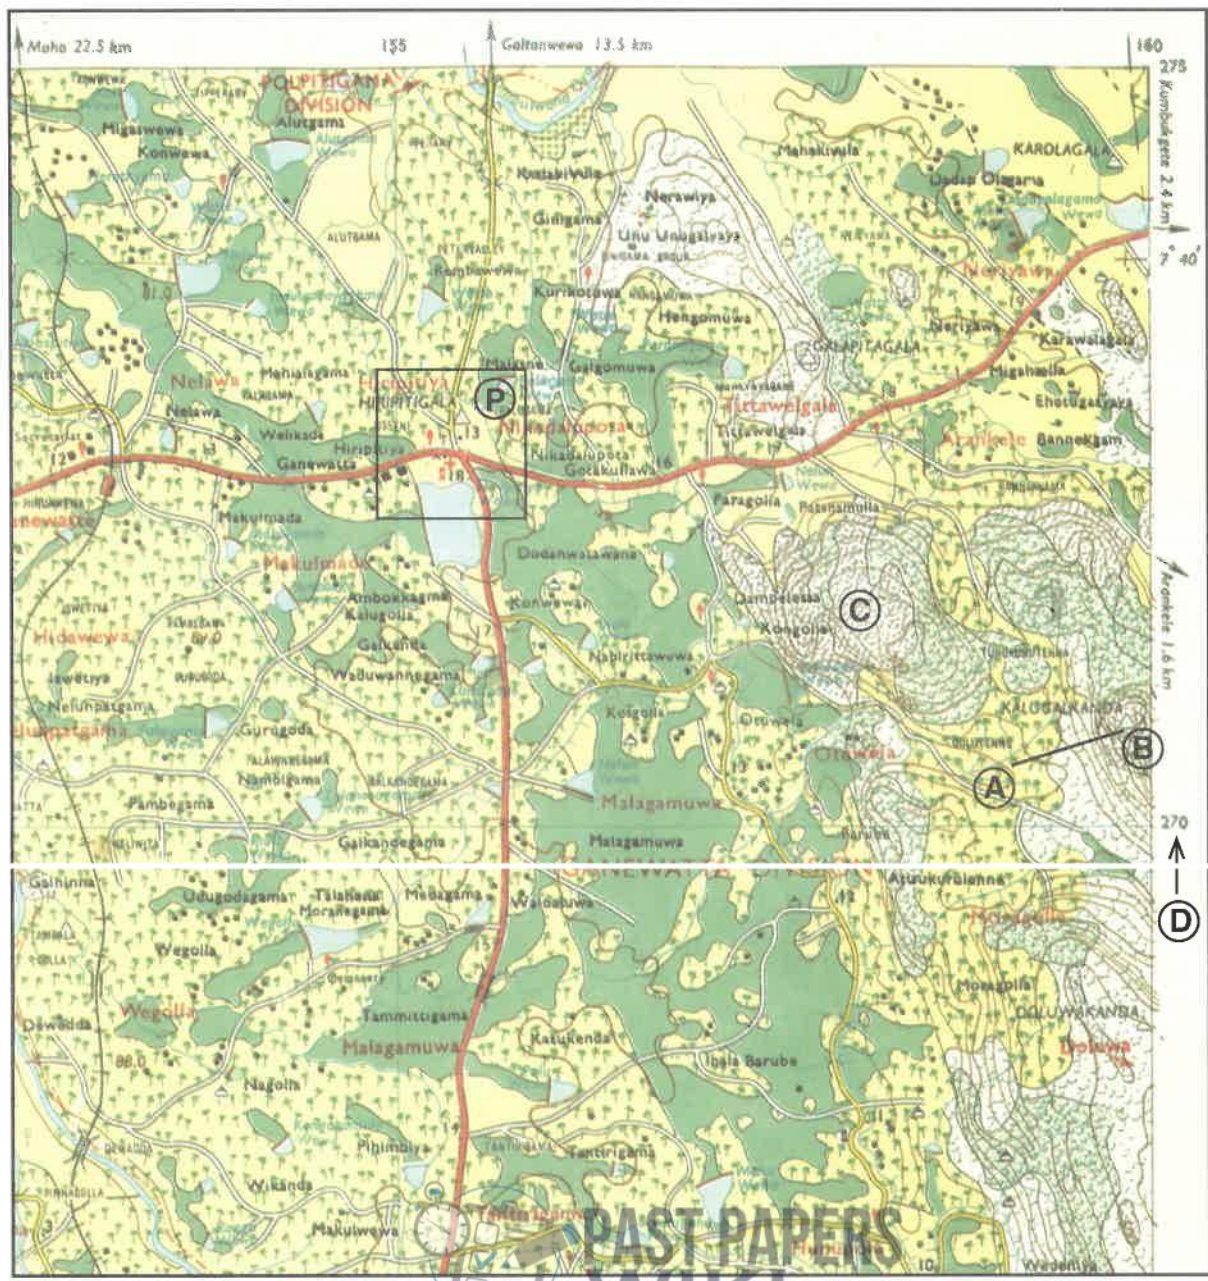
Maho 22.5 km
155
Galtanwewa 13.5 km
160
275
Kumbukgete 2.4 km
7° 40'
POLPITIGAMA DIVISION
Migaswewa
Alutgama
Konwewa
ALUTGAMA
Katakiwila
Ginigama
Nerawiya
Unu Unugalvaya
Mahakiwula
KAROLAGALA
Uadas Olagama
Neriyawa
Rambawewa
Kurikotuwa
Hengomuwa
GALAPITAGALA
Nerigama
Karawalagala
Migahaella
Ehetugasyaya
Bannekgam
Arankele
Nelawa
Mahalagama
Hiripitiya
HIRIPITIGALA
P
Maiyane
Galgomuwa
Nikadaluposa
Tittawelgala
Tittawelgala
Nelawa
Welikada
Hiripitiya
Ganewatta
13
18
Nikadalupota
Gotakullawa
16
Paragolla
Pasanamulla
Makulmada
Makulmada
Dodanwatawana
Dambelessa
C
Kongolla
Arankele 1.6 km
Hidawewa
Ambokkagama
Kalugolla
Konwewa
Napirittawuwa
Galkanda
Waduwannegama
Kelgolla
Otawela
Otawela
KALUGALKANDA
B
A
Gurugoda
Nambigama
Pambegama
Malagamuwa
Malagamuwa
Galkandegama
270
D
GANEWATTE
Atukulolanna
Galhinna
Udugodagama
Talahena
Moragegama
Medagama
Waldaluwa
Moragolla
Wegolla
Wegolla
Dewalda
Tammittigama
Malagamuwa
Katukenda
Ibala Barube
DOLUWAKANDA
Doluwa
Nagolla
Pihimbiya
Tantirigama
Wikanda
Makulwewa
PINNADOLLA
10
Wedeniya
PAST PAPERS